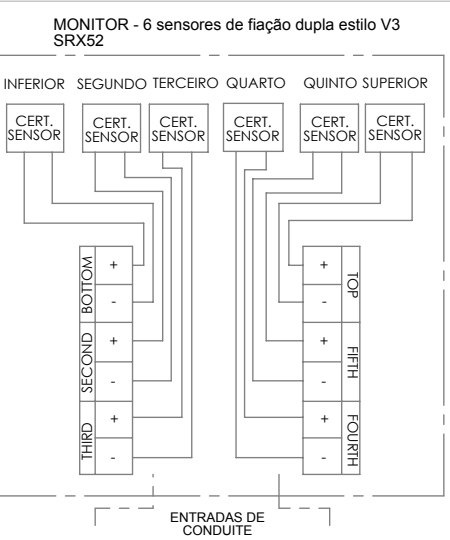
MONITOR - 6 sensores de fiação dupla estilo V3 SRX52

INFERIOR SEGUNDO TERCEIRO QUARTO QUINTO SUPERIOR

CERT. SENSOR
CERT. SENSOR
CERT. SENSOR
CERT. SENSOR
CERT. SENSOR
CERT. SENSOR

BOTTOM
+
-
SECOND
+
-
THIRD
+
-

+
-
TOP
+
-
FIFTH
+
-
FOURTH

ENTRADAS DE CONDUITE